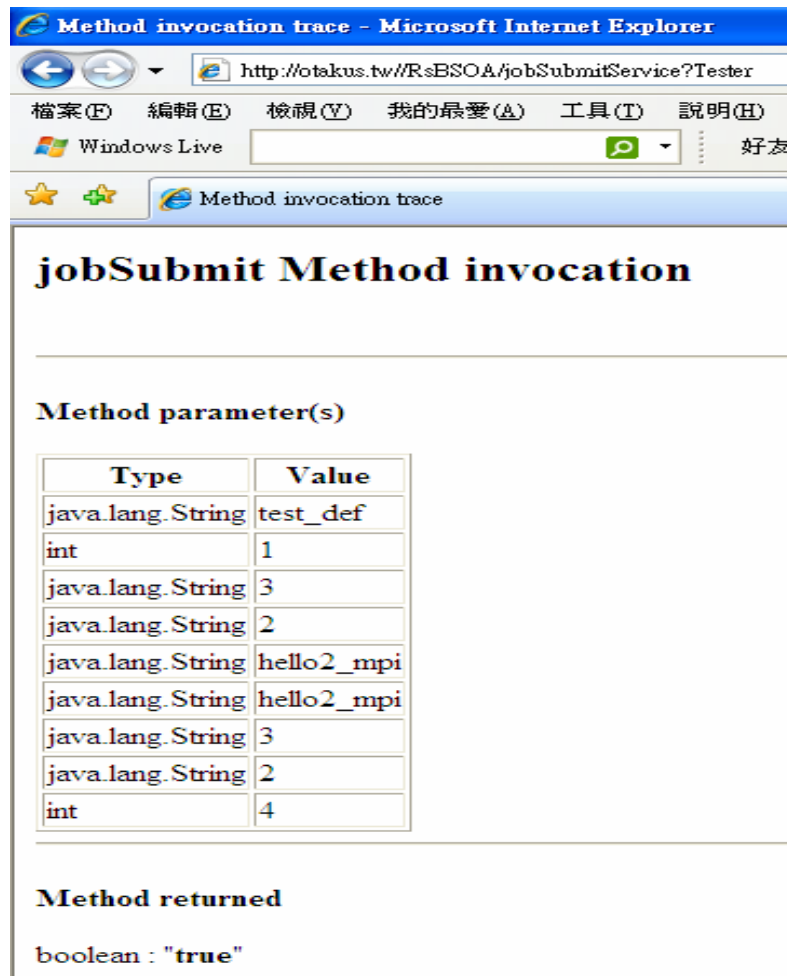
Method invocation trace - Microsoft Internet Explorer

http://otakus.tw//RsBSOA/jobSubmitService?Tester

檔案(F) 編輯(E) 檢視(V) 我的最愛(A) 工具(T) 說明(H)

Windows Live

好友

Method invocation trace

jobSubmit Method invocation

Method parameter(s)

| Type | Value |
|---|---|
| java.lang.String | test_def |
| int | 1 |
| java.lang.String | 3 |
| java.lang.String | 2 |
| java.lang.String | hello2_mpi |
| java.lang.String | hello2_mpi |
| java.lang.String | 3 |
| java.lang.String | 2 |
| int | 4 |

Method returned

boolean : "true"